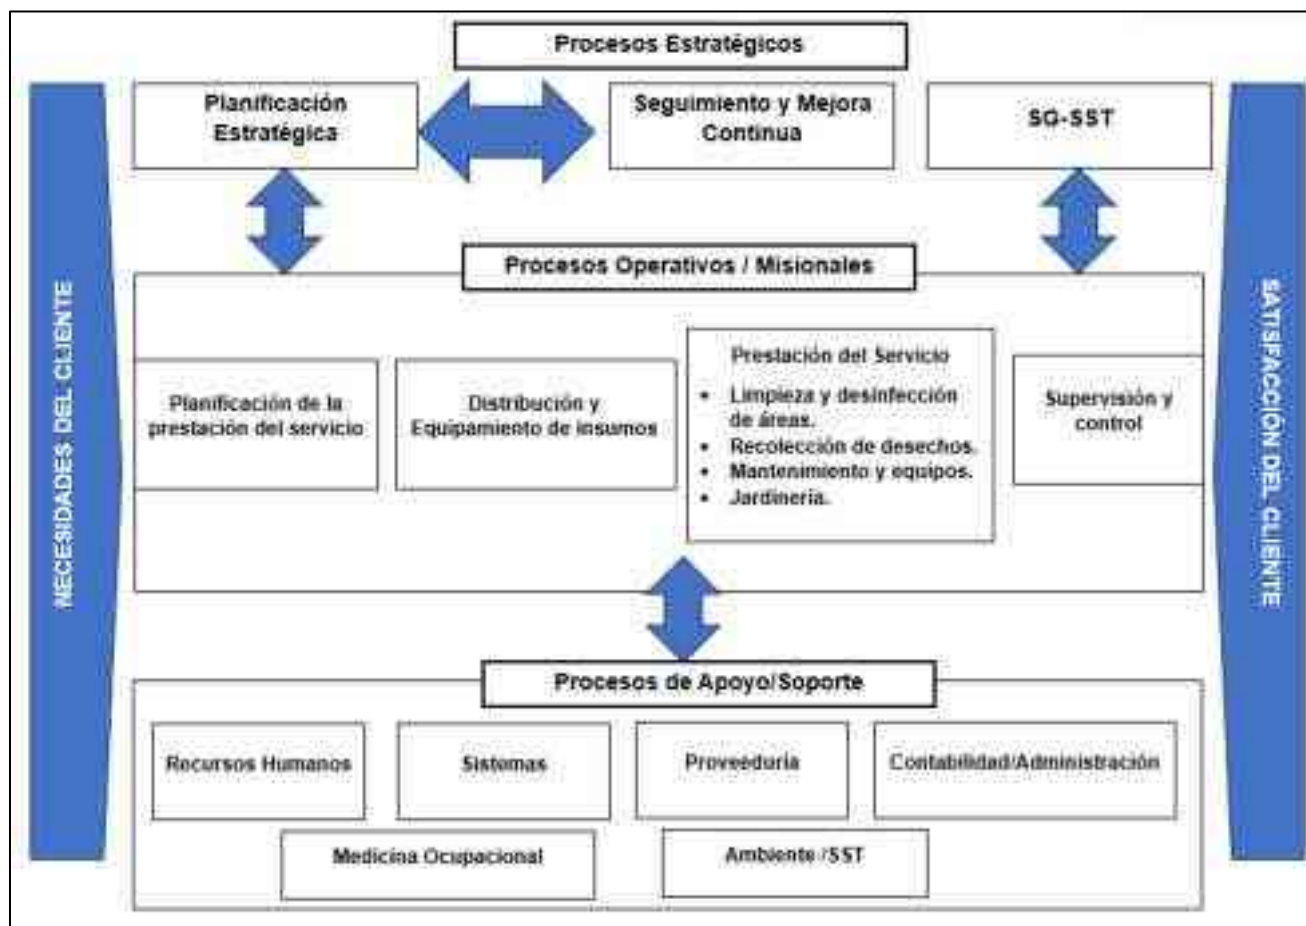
NECESIDADES DEL CLIENTE

Procesos Estratégicos

Planificación Estratégica

Seguimiento y Mejora Continua

SG-SST

Procesos Operativos / Misionales

Planificación de la prestación del servicio

Distribución y Equipamiento de insumos

Prestación del Servicio
- Limpieza y desinfección de áreas.
- Recolección de desechos.
- Mantenimiento y equipos.
- Jardinería.

Supervisión y control

Procesos de Apoyo/Soporte

Recursos Humanos

Sistemas

Proveeduría

Contabilidad/Administración

Medicina Ocupacional

Ambiente /SST

SATISFACCIÓN DEL CLIENTE